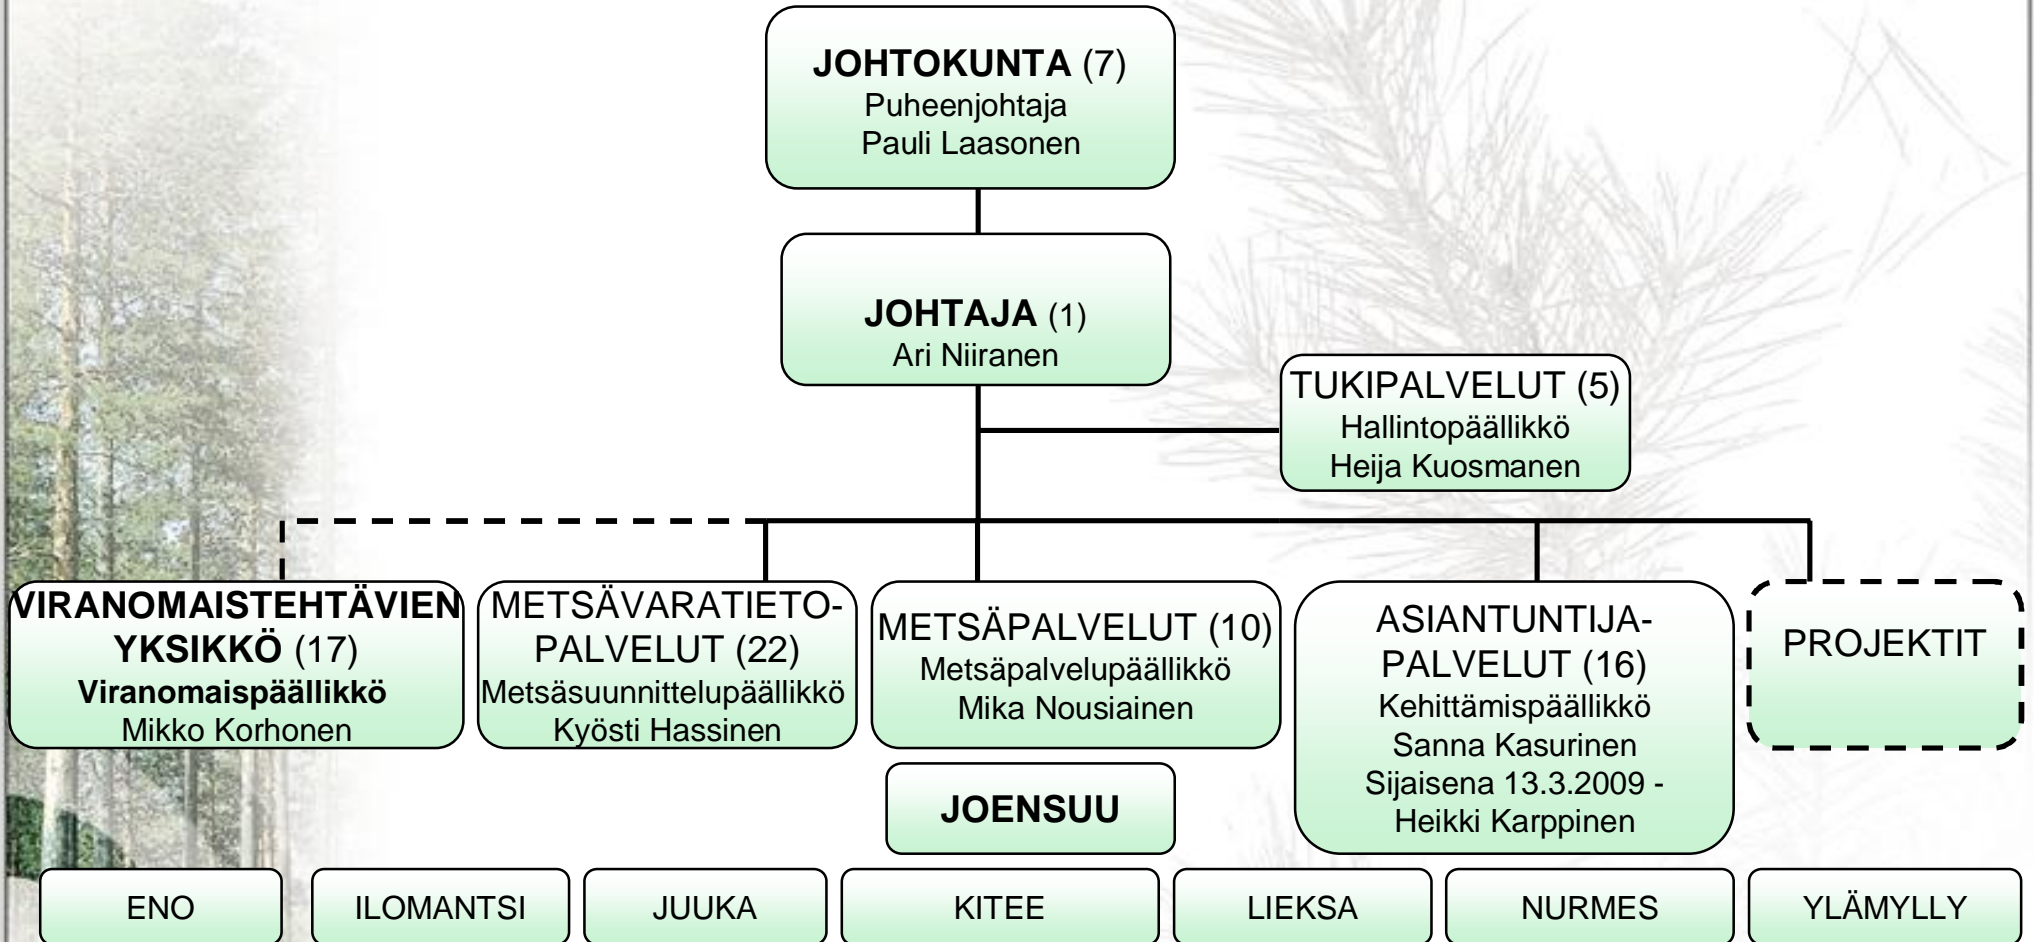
JOHTOKUNTA (7)
Puheenjohtaja
Pauli Laasonen

JOHTAJA (1)
Ari Niiranen

TUKIPALVELUT (5)
Hallintopäällikkö
Heija Kuosmanen

VIRANOMAISTEHTÄVIEN YKSIKKÖ (17)
Viranomaispäällikkö
Mikko Korhonen

METSÄVARATIETOPALVELUT (22)
Metsäsuunnittelupäällikkö
Kyösti Hassinen

METSÄPALVELUT (10)
Metsäpalvelupäällikkö
Mika Nousiainen

ASIANTUNTIJAPALVELUT (16)
Kehittämispäällikkö
Sanna Kasurinen
Sijaisena 13.3.2009 -
Heikki Karppinen

PROJEKTIT

JOENSUU

ENO

ILOMANTSI

JUUKA

KITEE

LIEKSA

NURMES

YLÄMYLLY